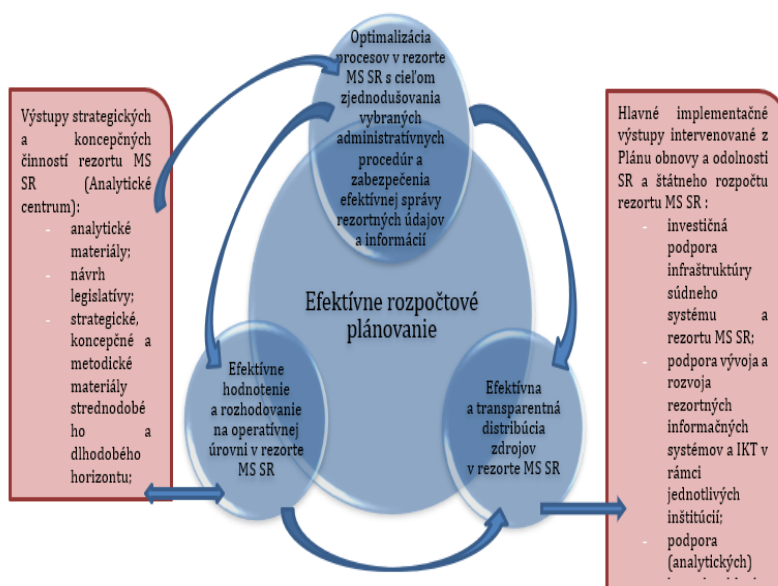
Optimalizácia procesov v rezorte MS SR s cieľom zjednodušovania vybraných administratívnych procedúr a zabezpečenia efektívnej správy rezortných údajov a informácií

Výstupy strategických a koncepčných činností rezortu MS SR (Analytické centrum):
- analytické materiály;
- návrh legislatívy;
- strategické, koncepčné a metodické materiály strednodobého a dlhodobého horizontu;

Hlavné implementačné výstupy intervenované z Plánu obnovy a odolnosti SR a štátneho rozpočtu rezortu MS SR :
- investičná podpora infraštruktúry súdneho systému a rezortu MS SR;
- podpora vývoja a rozvoja rezortných informačných systémov a IKT v rámci jednotlivých inštitúcií;
- podpora (analytických) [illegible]

Efektívne rozpočtové plánovanie

Efektívne hodnotenie a rozhodovanie na operatívnej úrovni v rezorte MS SR

Efektívna a transparentná distribúcia zdrojov v rezorte MS SR